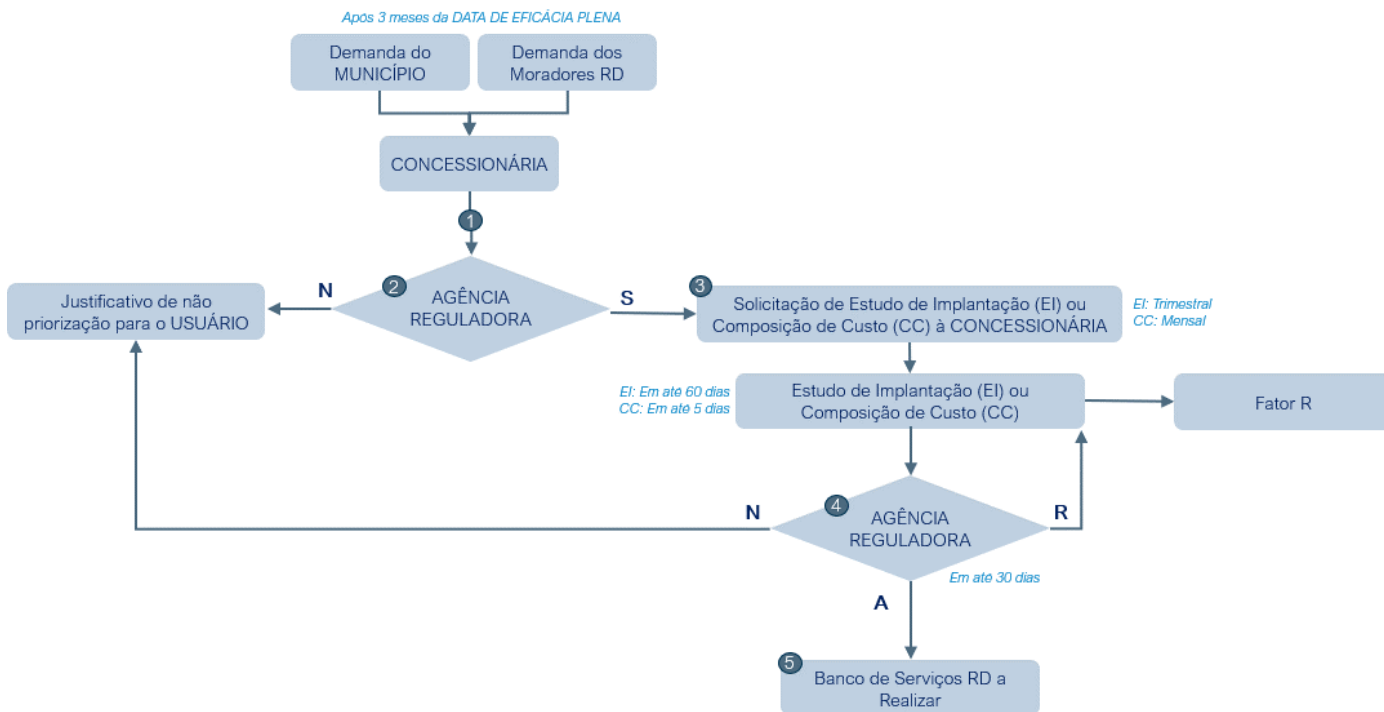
Após 3 meses da DATA DE EFICÁCIA PLENA

Demanda do MUNICÍPIO

Demanda dos Moradores RD

CONCESSIONÁRIA

1

N

2 AGÊNCIA REGULADORA

S

Justificativo de não priorização para o USUÁRIO

3 Solicitação de Estudo de Implantação (EI) ou Composição de Custo (CC) à CONCESSIONÁRIA

EI: Trimestral
CC: Mensal

EI: Em até 60 dias
CC: Em até 5 dias

Estudo de Implantação (EI) ou Composição de Custo (CC)

Fator R

N

4 AGÊNCIA REGULADORA

R

Em até 30 dias

A

5 Banco de Serviços RD a Realizar